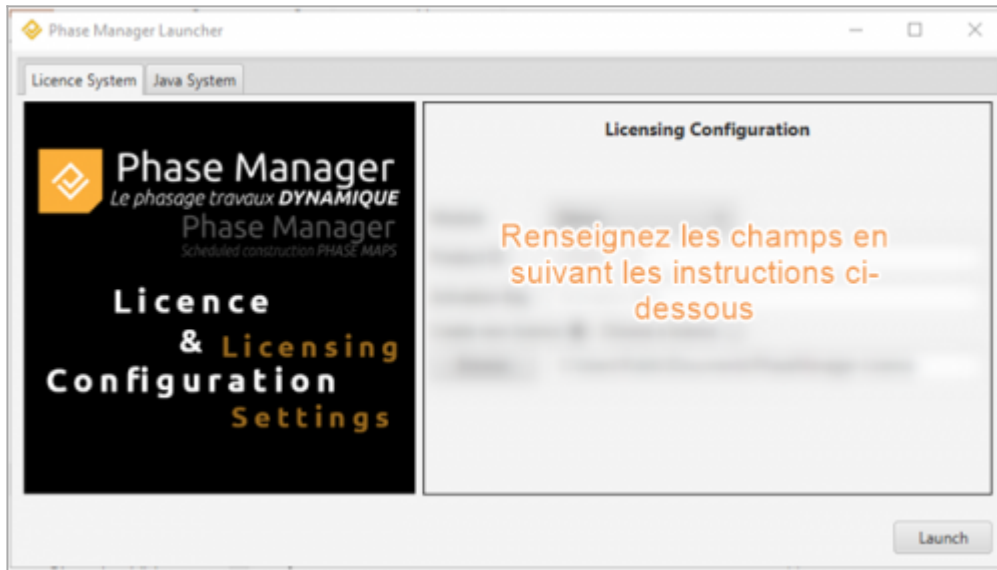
Phase Manager Launcher

Licence System | Java System

Phase Manager
Le phasage travaux DYNAMIQUE
Phase Manager
Scheduled construction PHASE MAPS

Licence
& Licensing
Configuration
Settings

Licensing Configuration

Renseignez les champs en suivant les instructions ci-dessous

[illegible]

Launch